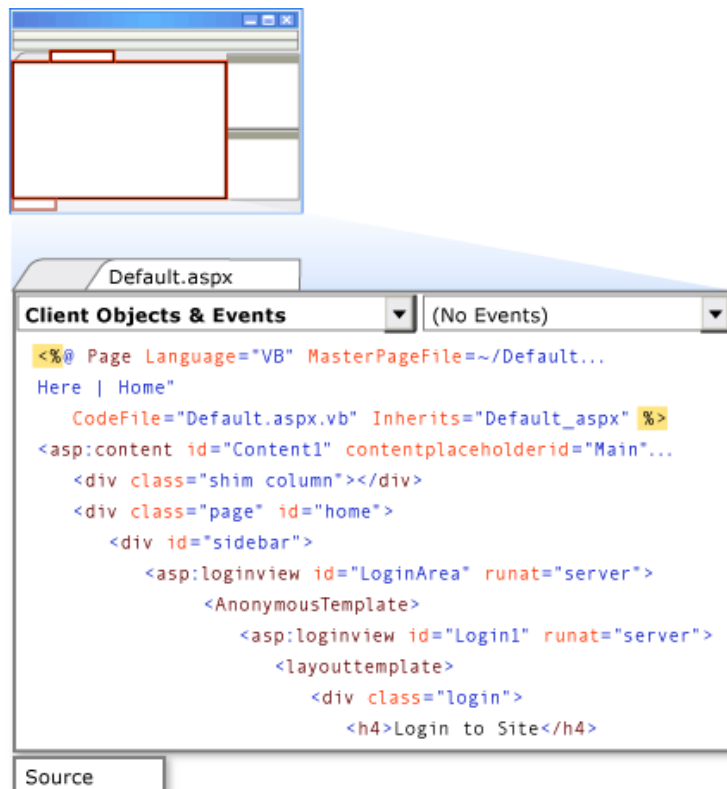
Default.aspx

Client Objects & Events

(No Events)

<%@ Page Language="VB" MasterPageFile=~/Default...
Here | Home"
CodeFile="Default.aspx.vb" Inherits="Default_aspx" %>
<asp:content id="Content1" contentplaceholderid="Main"...
<div class="shim column"></div>
<div class="page" id="home">
<div id="sidebar">
<asp:loginview id="LoginArea" runat="server">
<AnonymousTemplate>
<asp:loginview id="Login1" runat="server">
<layouttemplate>
<div class="login">
<h4>Login to Site</h4>

Source